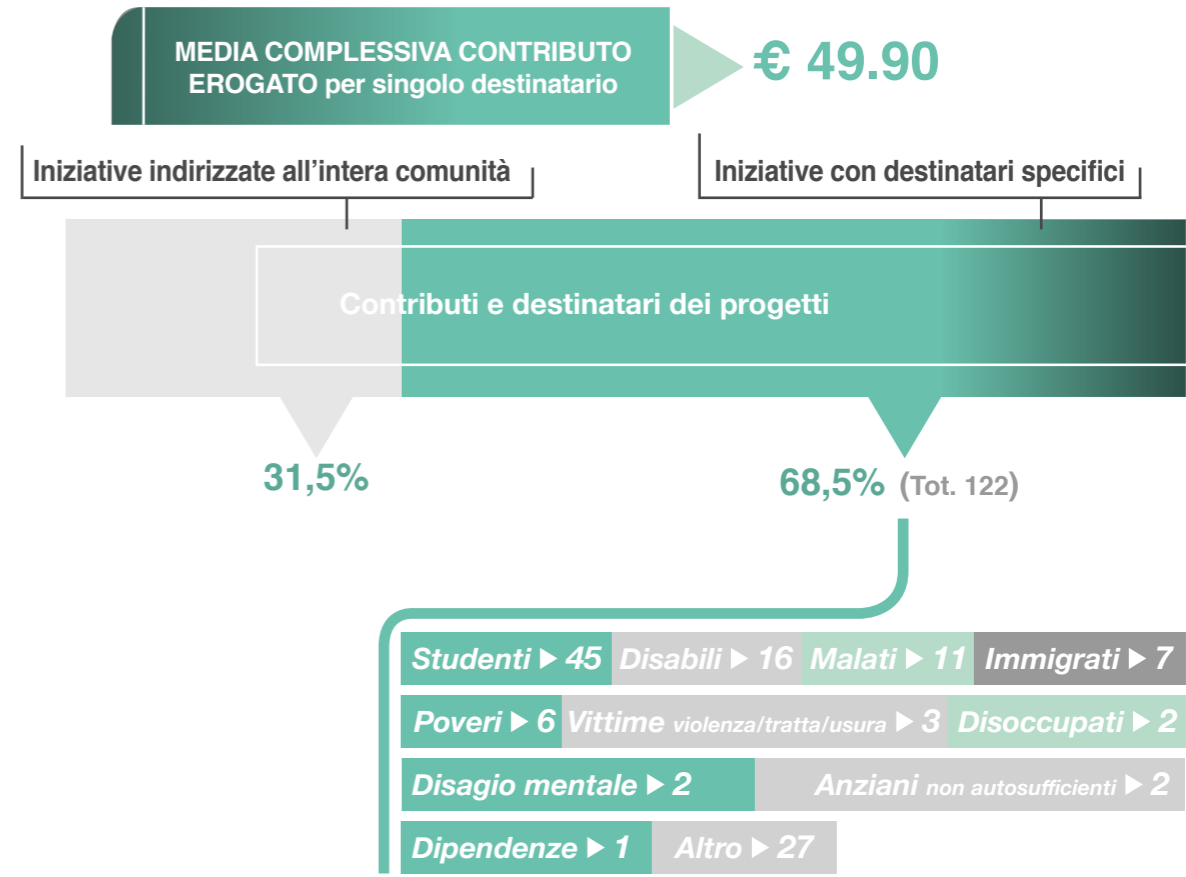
MEDIA COMPLESSIVA CONTRIBUTO EROGATO per singolo destinatario

€ 49.90

Iniziative indirizzate all'intera comunità

Iniziative con destinatari specifici

Contributi e destinatari dei progetti

31,5%

68,5% (Tot. 122)

Studenti ▶ 45 Disabili ▶ 16 Malati ▶ 11 Immigrati ▶ 7

Poveri ▶ 6 Vittime violenza/tratta/usura ▶ 3 Disoccupati ▶ 2

Disagio mentale ▶ 2 Anziani non autosufficienti ▶ 2

Dipendenze ▶ 1 Altro ▶ 27